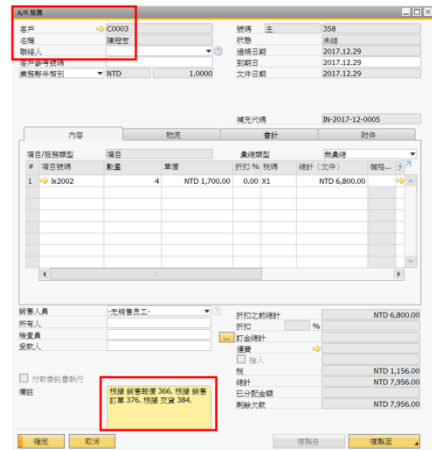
AR 發票

客戶 C0003
名稱 陳冠宏
聯絡人
客戶參考號碼
業務夥伴幣別 NTD 1.0000

號碼 主 358
狀態 未結
過帳日期 2017.12.29
到期日 2017.12.29
文件日期 2017.12.29

補充代碼 IN-2017-12-0005

內容 物流 會計 附件

項目/服務類型 項目
彙總類型 無彙總

| # | 項目號碼 | 數量 | 單價 | 折扣 % | 稅碼 | 總計（文件） | 幣格... |
|---|---|---|---|---|---|---|---|
| 1 | lx2002 | 4 | NTD 1,700.00 | 0.00 | X1 | NTD 6,800.00 | |

銷售人員 -無銷售員工-
所有人
檢查員
受聯人

折扣之前總計 NTD 6,800.00
折扣 %
打金總計
運費
捨入
稅 NTD 1,156.00
總計 NTD 7,956.00
已分配金額
剩餘欠款 NTD 7,956.00

付款委託書執行
備註 根據 銷售報價 366. 根據 銷售訂單 376. 根據 交貨 384.

確定 取消 複製自 複製至